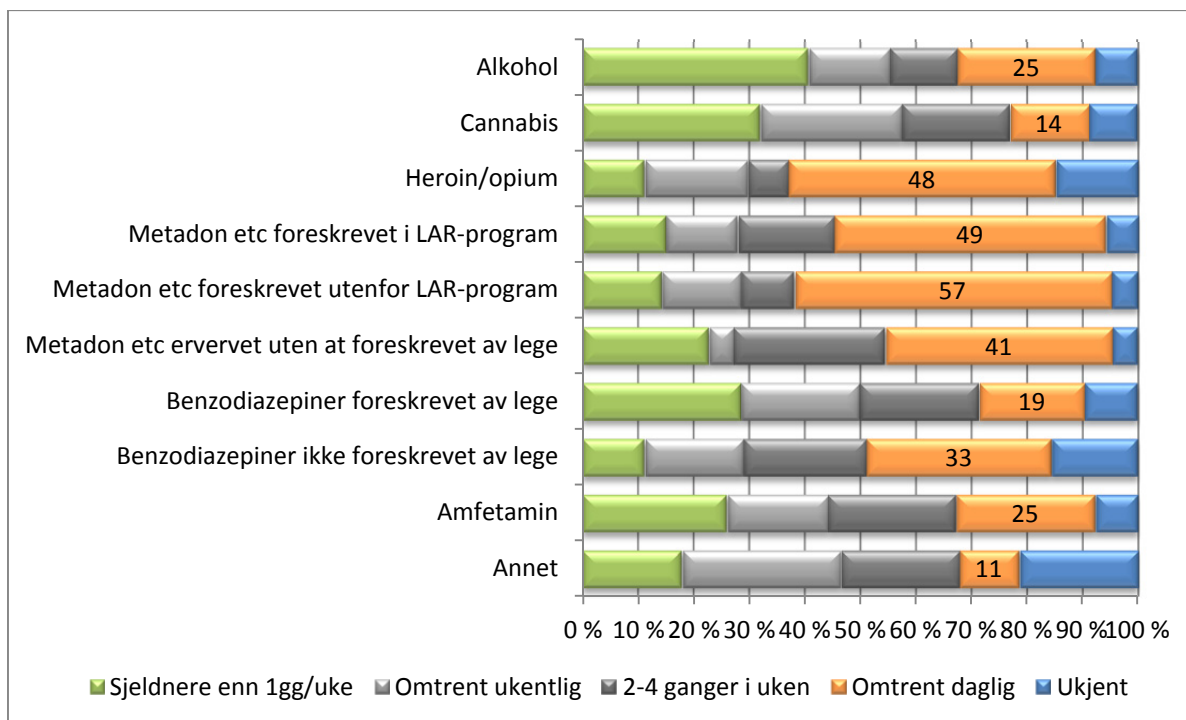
Alkohol
Cannabis
Heroin/opium
Metadon etc foreskrevet i LAR-program
Metadon etc foreskrevet utenfor LAR-program
Metadon etc ervervet uten at foreskrevet av lege
Benzodiazepiner foreskrevet av lege
Benzodiazepiner ikke foreskrevet av lege
Amfetamin
Annet

25
14
48
49
57
41
19
33
25
11

0 % 10 % 20 % 30 % 40 % 50 % 60 % 70 % 80 % 90 % 100 %

Sjeldnere enn 1gg/uke
Omtrent ukentlig
2-4 ganger i uken
Omtrent daglig
Ukjent